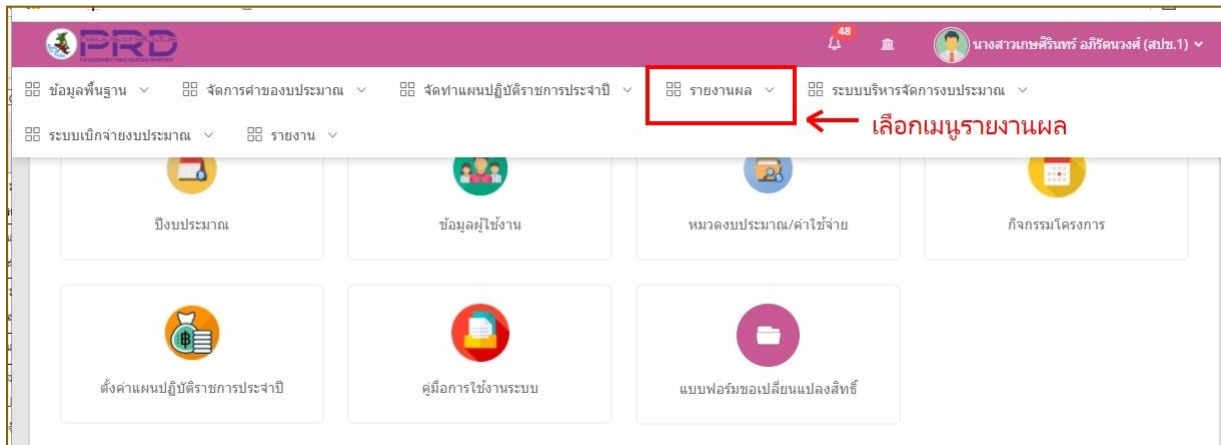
PRD

48

นางสาวเกษศิรินทร์ อภิรัตนวงศ์ (สปข.1)

ข้อมูลพื้นฐาน จัดการคำขอบประมาณ จัดทำแผนปฏิบัติราชการประจำปี รายงานผล ระบบบริหารจัดการงบประมาณ

ระบบเบิกจ่ายงบประมาณ รายงาน

เลือกเมนูรายงานผล

ปีงบประมาณ

ข้อมูลผู้ใช้งาน

หมวดงบประมาณ/ค่าใช้จ่าย

กิจกรรมโครงการ

ตั้งค่าแผนปฏิบัติราชการประจำปี

คู่มือการใช้งานระบบ

แบบฟอร์มขอเปลี่ยนแปลงสิทธิ์